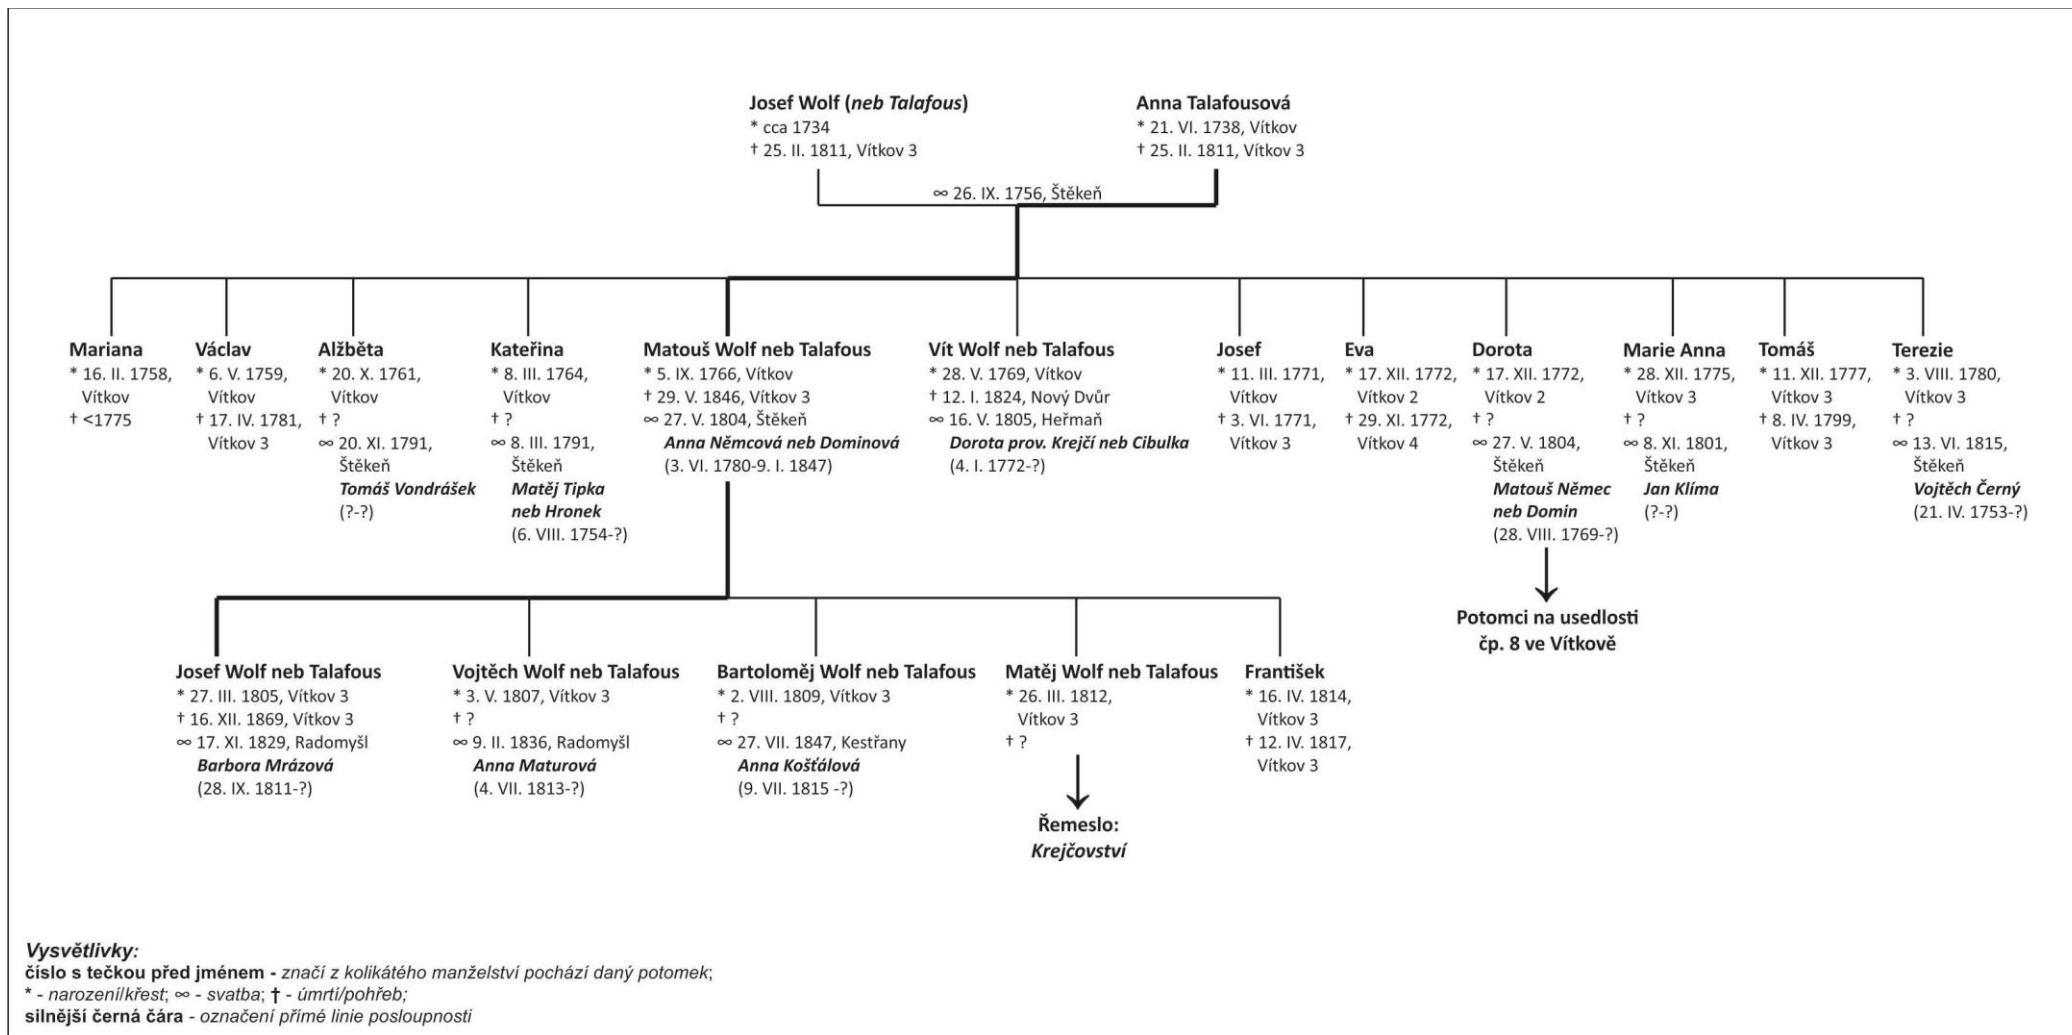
Josef Wolf (*neb Talafous*)
* cca 1734
† 25. II. 1811, Vítkov 3

Anna Talafousová
* 21. VI. 1738, Vítkov
† 25. II. 1811, Vítkov 3

∞ 26. IX. 1756, Štěkeň

Mariana
* 16. II. 1758, Vítkov
† <1775

Václav
* 6. V. 1759, Vítkov
† 17. IV. 1781, Vítkov 3

Alžběta
* 20. X. 1761, Vítkov
† ?
∞ 20. XI. 1791, Štěkeň
*Tomáš Vondrášek*
(?-?)

Kateřina
* 8. III. 1764, Vítkov
† ?
∞ 8. III. 1791, Štěkeň
*Matěj Tipka neb Hronek*
(6. VIII. 1754-?)

Matouš Wolf neb Talafous
* 5. IX. 1766, Vítkov
† 29. V. 1846, Vítkov 3
∞ 27. V. 1804, Štěkeň
*Anna Němcová neb Dominová*
(3. VI. 1780-9. I. 1847)

Vít Wolf neb Talafous
* 28. V. 1769, Vítkov
† 12. I. 1824, Nový Dvůr
∞ 16. V. 1805, Heřmaň
*Dorota prov. Krejčí neb Cibulka*
(4. I. 1772-?)

Josef
* 11. III. 1771, Vítkov
† 3. VI. 1771, Vítkov 3

Eva
* 17. XII. 1772, Vítkov 2
† 29. XI. 1772, Vítkov 4

Dorota
* 17. XII. 1772, Vítkov 2
† ?
∞ 27. V. 1804, Štěkeň
*Matouš Němec neb Domin*
(28. VIII. 1769-?)

Marie Anna
* 28. XII. 1775, Vítkov 3
† ?
∞ 8. XI. 1801, Štěkeň
*Jan Klíma*
(?-?)

Tomáš
* 11. XII. 1777, Vítkov 3
† 8. IV. 1799, Vítkov 3

Terezie
* 3. VIII. 1780, Vítkov 3
† ?
∞ 13. VI. 1815, Štěkeň
*Vojtěch Černý*
(21. IV. 1753-?)

Potomci na usedlosti čp. 8 ve Vítkově

Josef Wolf neb Talafous
* 27. III. 1805, Vítkov 3
† 16. XII. 1869, Vítkov 3
∞ 17. XI. 1829, Radomyšl
*Barbora Mrázová*
(28. IX. 1811-?)

Vojtěch Wolf neb Talafous
* 3. V. 1807, Vítkov 3
† ?
∞ 9. II. 1836, Radomyšl
*Anna Maturová*
(4. VII. 1813-?)

Bartoloměj Wolf neb Talafous
* 2. VIII. 1809, Vítkov 3
† ?
∞ 27. VII. 1847, Kestřany
*Anna Košťálová*
(9. VII. 1815 -?)

Matěj Wolf neb Talafous
* 26. III. 1812, Vítkov 3
† ?

Řemeslo:
*Krejčovství*

František
* 16. IV. 1814, Vítkov 3
† 12. IV. 1817, Vítkov 3

*Vysvětlivky:*
**číslo s tečkou před jménem -** *značí z kolikátého manželství pochází daný potomek*;
* - *narození/křest*; ∞ - *svatba*; † - *úmrtí/pohřeb*;
**silnější černá čára** - *označení přímé linie posloupnosti*